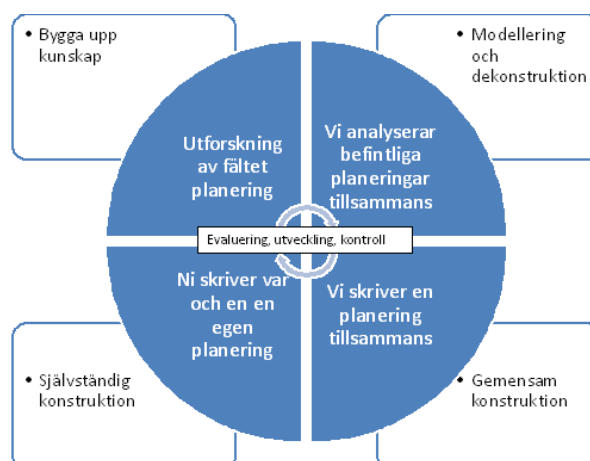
• Bygga upp kunskap

• Modellering och dekonstruktion

Utforskning av fältet planering

Vi analyserar befintliga planeringar tillsammans

Evaluering, utveckling, kontroll

Ni skriver var och en en egen planering

Vi skriver en planering tillsammans

• Självständig konstruktion

• Gemensam konstruktion